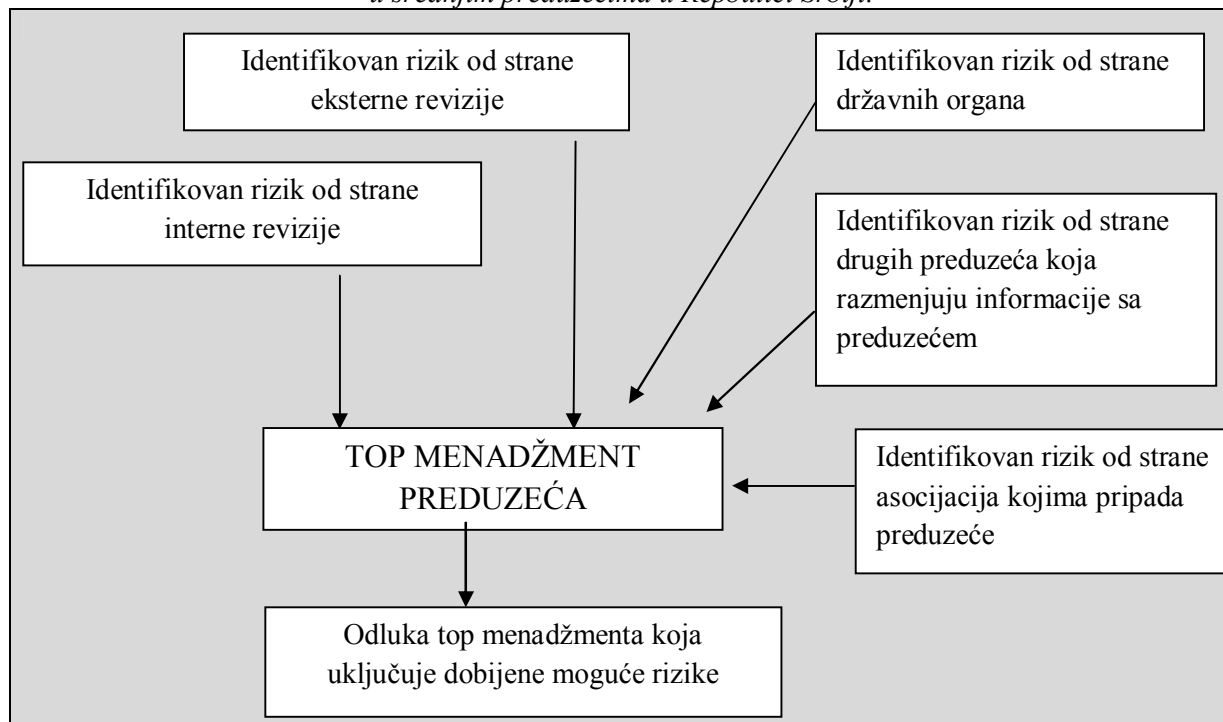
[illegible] preduzećima u Republici Srbiji.

Identifikovan rizik od strane eksterne revizije

Identifikovan rizik od strane državnih organa

Identifikovan rizik od strane interne revizije

Identifikovan rizik od strane drugih preduzeća koja razmenjuju informacije sa preduzećem

TOP MENADŽMENT PREDUZEĆA

Identifikovan rizik od strane asocijacija kojima pripada preduzeće

Odluka top menadžmenta koja uključuje dobijene moguće rizike